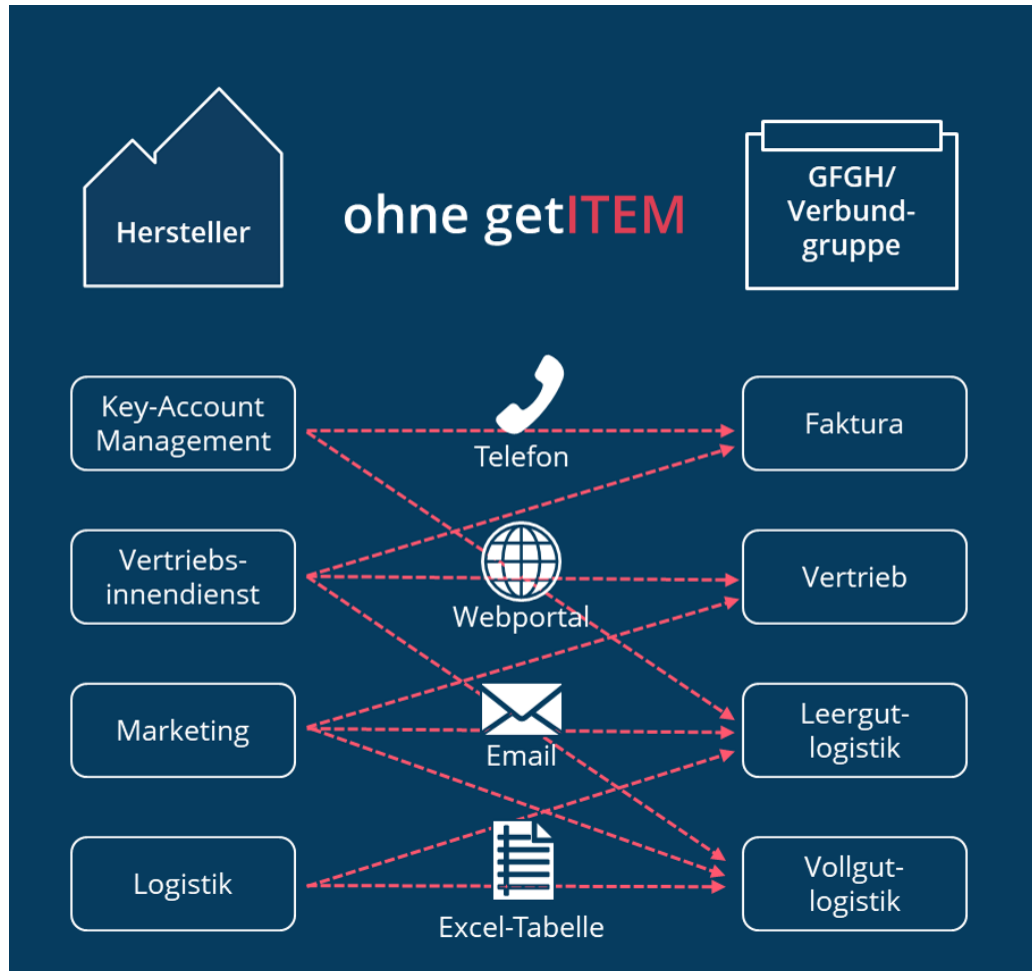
Hersteller

ohne getITEM

GFGH/ Verbundgruppe

Key-Account Management

Vertriebsinnendienst

Marketing

Logistik

Telefon

Webportal

Email

Excel-Tabelle

Faktura

Vertrieb

Leergutlogistik

Vollgutlogistik